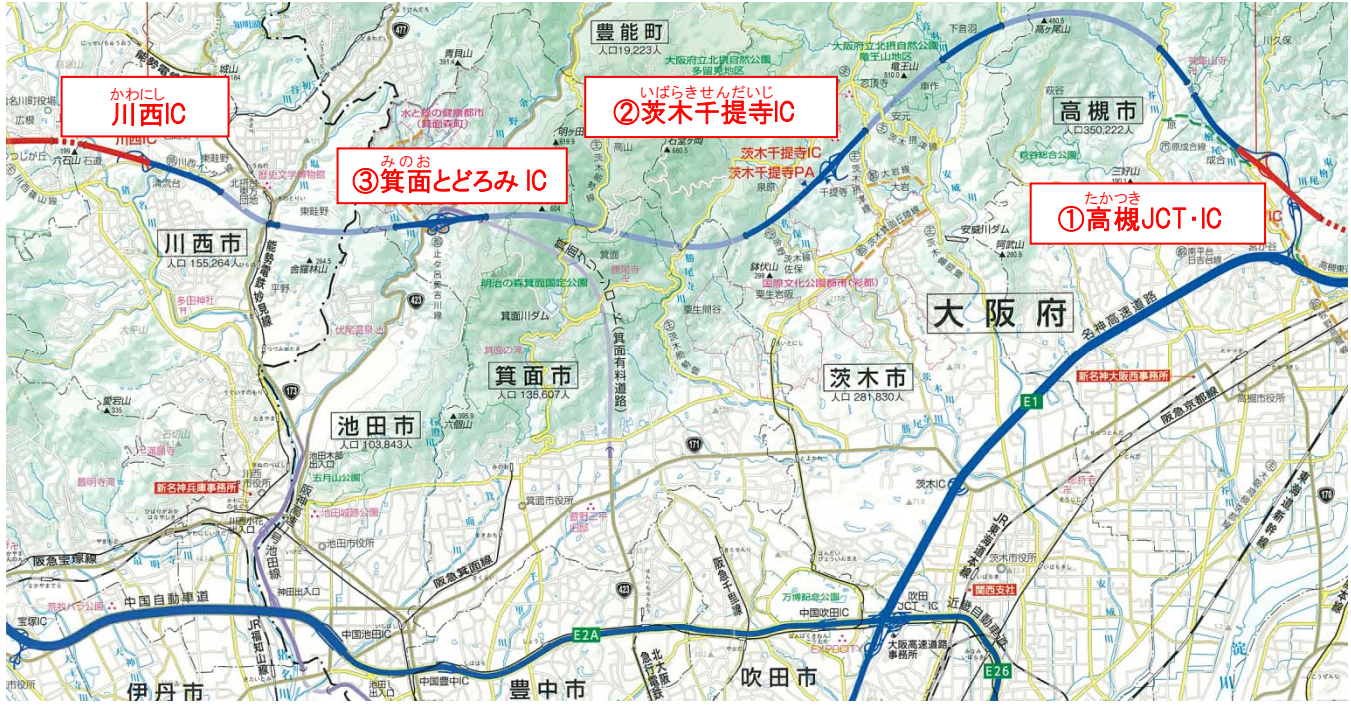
かわにし
川西IC

いばらきせんだいじ
②茨木千提寺IC

みのお
③箕面とどろみ IC

たかつき
①高槻JCT・IC

豊能町
人口19,223人

高槻市
人口350,222人

川西市
人口155,264人

大阪府

箕面市
人口135,607人

茨木市
人口281,830人

池田市
人口103,843人

伊丹市

豊中市

吹田市

茨木千提寺IC
茨木千提寺PA

大阪府立北摂自然公園

水と緑の健康都市
(箕面森町)

明治の森箕面国定公園

箕面川ダム

箕面グリーンロード(箕面有料道路)

名神高速道路

新名神大阪西事務所

新名神兵庫事務所

阪急京都線

阪急宝塚線

阪急箕面線

阪急千里線

中国自動車道

近畿自動車道

中国池田IC

中国吹田IC

中国豊中IC

吹田JCT・IC

茨木IC

宝塚IC

大阪高速道路事務所

関西支社

万博記念公園

EXPOCITY

国際文化公園都市(彩都)

能勢電鉄妙見線

JR福知山線

JR東海道本線

五月山公園

池田市役所

箕面市役所

茨木市役所

川西市役所

E1

E2A

E26

423

171

173

477

170